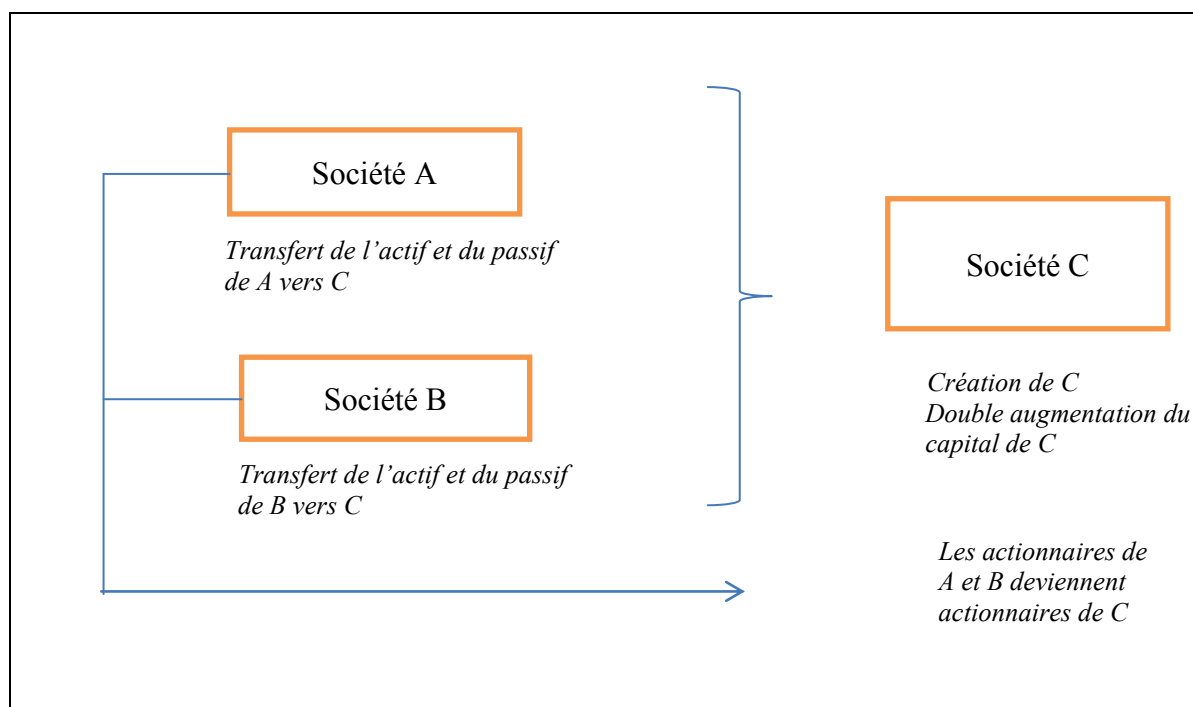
Société A

Transfert de l'actif et du passif de A vers C

Société B

Transfert de l'actif et du passif de B vers C

Société C

Création de C
Double augmentation du capital de C

Les actionnaires de A et B deviennent actionnaires de C